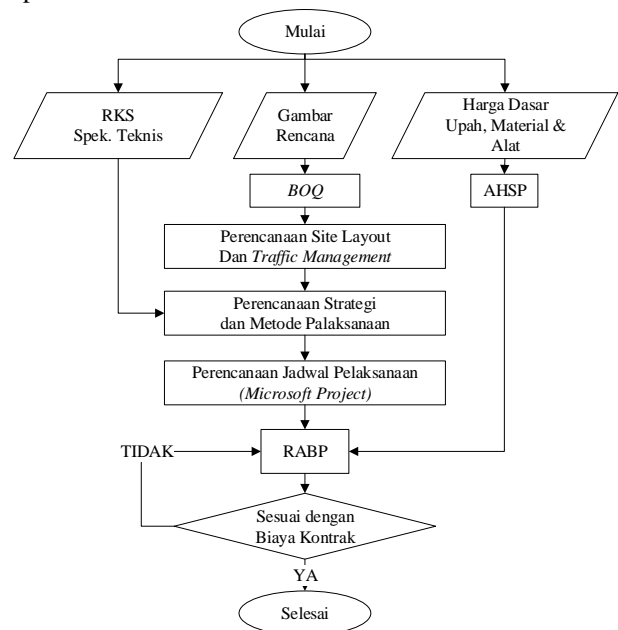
Mulai

RKS
Spek. Teknis

Gambar
Rencana

Harga Dasar
Upah, Material &
Alat

BOQ

AHSP

Perencanaan Site Layout
Dan Traffic Management

Perencanaan Strategi
dan Metode Palaksanaan

Perencanaan Jadwal Pelaksanaan
(Microsoft Project)

TIDAK

RABP

Sesuai dengan
Biaya Kontrak

YA

Selesai